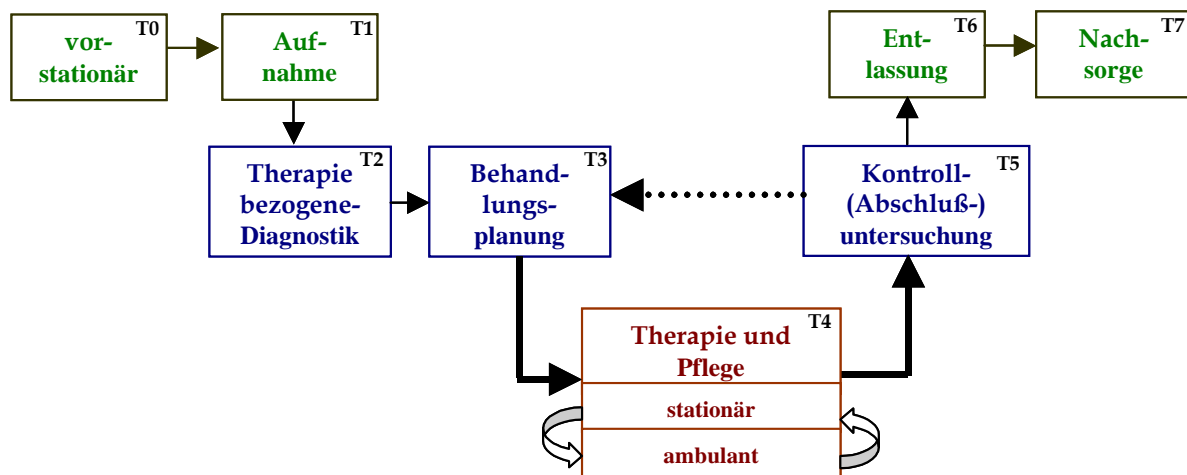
T0
vor-
stationär

T1
Auf-
nahme

T6
Ent-
lassung

T7
Nach-
sorge

T2
Therapie
bezogene-
Diagnostik

T3
Behand-
lungs-
planung

T5
Kontroll-
(Abschluß-)
untersuchung

T4
Therapie und
Pflege

stationär

ambulant